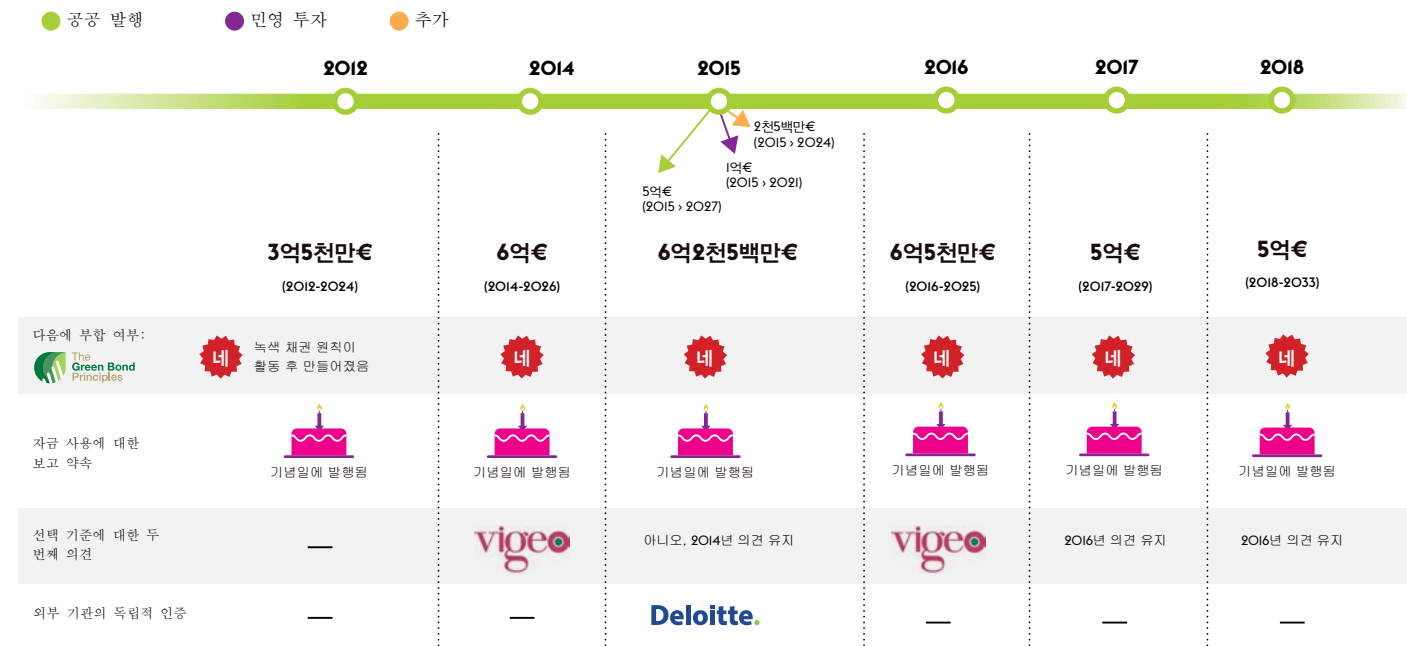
공공 발행 민영 투자 추가

2012 2014 2015 2016 2017 2018

2천5백만€ (2015 › 2024)
1억€ (2015 › 2021)
5억€ (2015 › 2027)

| | 3억5천만€ (2012-2024) | 6억€ (2014-2026) | 6억2천5백만€ | 6억5천만€ (2016-2025) | 5억€ (2017-2029) | 5억€ (2018-2033) |
|---|---|---|---|---|---|---|
| 다음에 부합 여부: The Green Bond Principles | 네 녹색 채권 원칙이 활동 후 만들어졌음 | 네 | 네 | 네 | 네 | 네 |
| 자금 사용에 대한 보고 약속 | 기념일에 발행됨 | 기념일에 발행됨 | 기념일에 발행됨 | 기념일에 발행됨 | 기념일에 발행됨 | 기념일에 발행됨 |
| 선택 기준에 대한 두 번째 의견 | — | vigeo | 아니오, 2014년 의견 유지 | vigeo | 2016년 의견 유지 | 2016년 의견 유지 |
| 외부 기관의 독립적 인증 | — | — | Deloitte. | — | — | — |